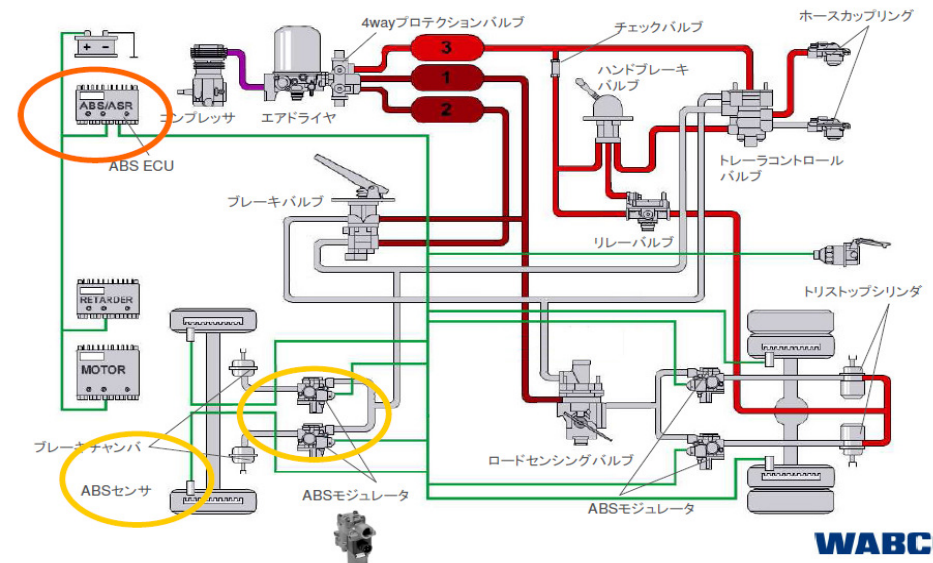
+ −
ABS/ASR
ABS ECU
コンプレッサ
エアドライヤ
4wayプロテクションバルブ
3
1
2
チェックバルブ
ハンドブレーキバルブ
ホースカップリング
トレーラコントロールバルブ
ブレーキバルブ
リレーバルブ
RETARDER
MOTOR
トリストップシリンダ
ブレーキチャンバ
ABSセンサ
ABSモジュレータ
ロードセンシングバルブ
ABSモジュレータ
WABCO